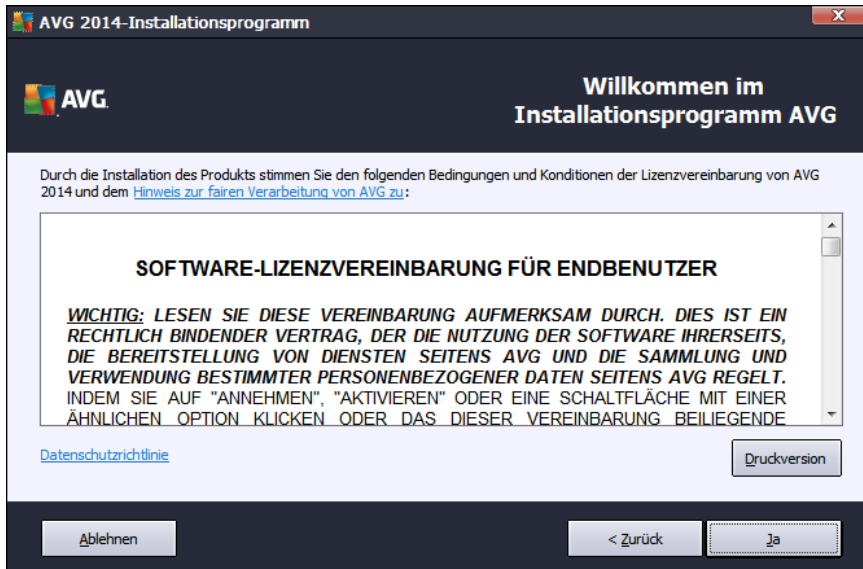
AVG 2014-Installationsprogramm

AVG

Willkommen im Installationsprogramm AVG

Durch die Installation des Produkts stimmen Sie den folgenden Bedingungen und Konditionen der Lizenzvereinbarung von AVG 2014 und dem Hinweis zur fairen Verarbeitung von AVG zu:

SOFTWARE-LIZENZVEREINBARUNG FÜR ENDBENUTZER

WICHTIG: LESEN SIE DIESE VEREINBARUNG AUFMERKSAM DURCH. DIES IST EIN RECHTLICH BINDENDER VERTRAG, DER DIE NUTZUNG DER SOFTWARE IHRERSEITS, DIE BEREITSTELLUNG VON DIENSTEN SEITENS AVG UND DIE SAMMLUNG UND VERWENDUNG BESTIMMTER PERSONENBEZOGENER DATEN SEITENS AVG REGELT. INDEM SIE AUF "ANNEHMEN", "AKTIVIEREN" ODER EINE SCHALTFLÄCHE MIT EINER ÄHNLICHEN OPTION KLICKEN ODER DAS DIESER VEREINBARUNG BEILIEGENDE

Datenschutzrichtlinie

Druckversion

Ablehnen

< Zurück

Ja